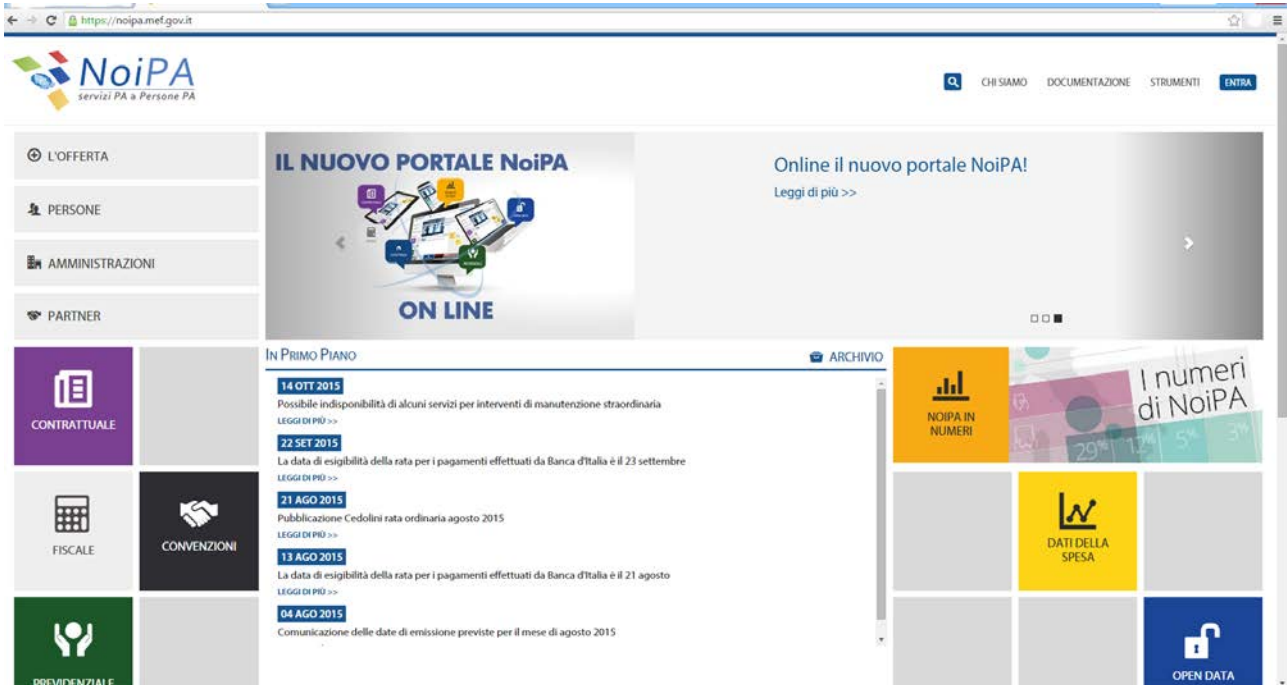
https://noipa.mef.gov.it

NoiPA
servizi PA a Persone PA

CHI SIAMO DOCUMENTAZIONE STRUMENTI ENTRA

L'OFFERTA
PERSONE
AMMINISTRAZIONI
PARTNER

IL NUOVO PORTALE NoiPA
ON LINE

Online il nuovo portale NoiPA!
Leggi di più >>

CONTRATTUALE
FISCALE
CONVENZIONI
PREVIDENZIALE

IN PRIMO PIANO
ARCHIVIO

14 OTT 2015
Possibile indisponibilità di alcuni servizi per interventi di manutenzione straordinaria
LEGGI DI PIÙ >>

22 SET 2015
La data di esigibilità della rata per i pagamenti effettuati da Banca d'Italia è il 23 settembre
LEGGI DI PIÙ >>

21 AGO 2015
Pubblicazione Cedolini rata ordinaria agosto 2015
LEGGI DI PIÙ >>

13 AGO 2015
La data di esigibilità della rata per i pagamenti effettuati da Banca d'Italia è il 21 agosto
LEGGI DI PIÙ >>

04 AGO 2015
Comunicazione delle date di emissione previste per il mese di agosto 2015

NOIPA IN NUMERI
I numeri di NoiPA
DATI DELLA SPESA
OPEN DATA